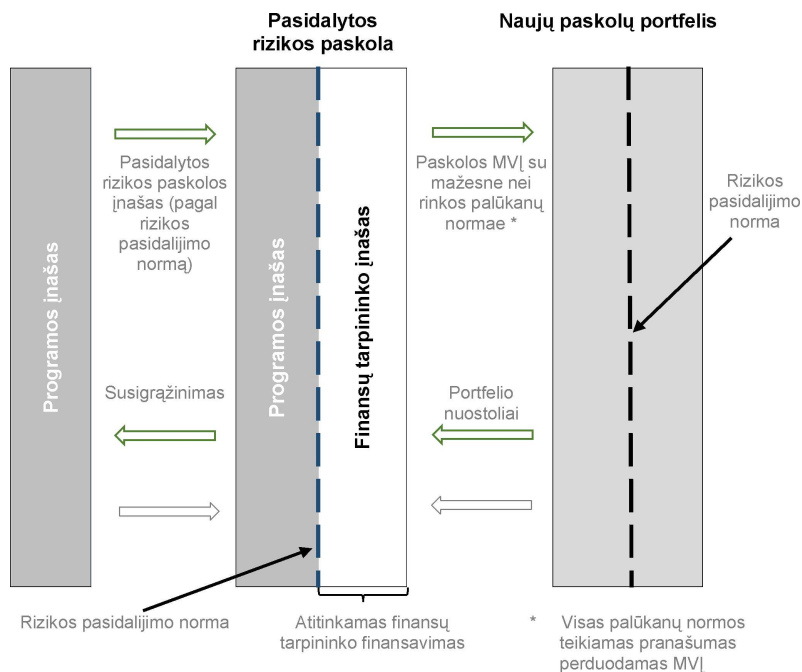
Pasidalytos rizikos paskola

Naujų paskolų portfelis

Programos įnašas

Pasidalytos rizikos paskolos įnašas (pagal rizikos pasidalijimo normą)

Programos įnašas

Finansų tarpininko įnašas

Paskolos MVĮ su mažesne nei rinkos palūkanų normae *

Rizikos pasidalijimo norma

Susigrąžinimas

Portfelio nuostoliai

Rizikos pasidalijimo norma

Atitinkamas finansų tarpininko finansavimas

* Visas palūkanų normos teikiamas pranašumas perduodamas MVĮ